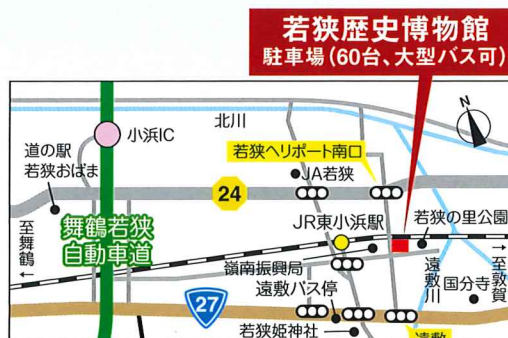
若狭歴史博物館
駐車場(60台、大型バス可)

N

北川

小浜IC

道の駅
若狭おばま

若狭ヘリポート南口

JA若狭

24

至舞鶴

舞鶴若狭
自動車道

JR東小浜駅

若狭の里公園

嶺南振興局

遠敷川

国分寺前

至敦

27

遠敷バス停

若狭姫神社

遠敷